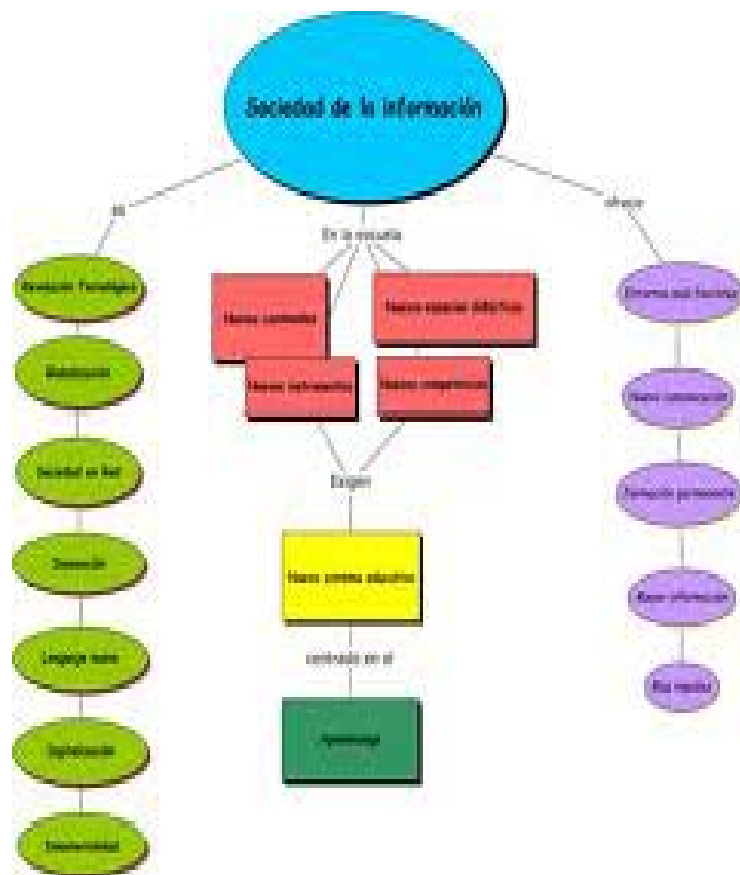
Sociedad de la información

es

En la escuela

ofrece

Revolución Tecnológica

Globalización

Sociedad en Red

Conexión

Lenguaje nuevo

Digitalización

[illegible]

Nuevos contenidos

Nuevos instrumentos

Nuevos material didáctico

Nuevas competencias

Exigen

Nuevo sistema educativo

centrado en el

Aprendizaje

Entorno más flexible

Nueva comunicación

Formación permanente

Mayor información

Más rapidez